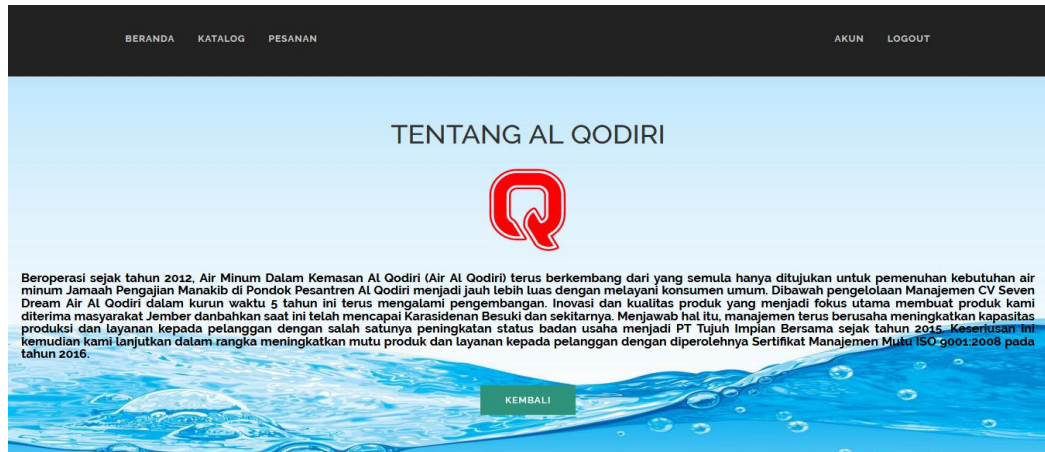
BERANDA KATALOG PESANAN

AKUN LOGOUT

TENTANG AL QODIRI

Beroperasi sejak tahun 2012, Air Minum Dalam Kemasan Al Qodiri (Air Al Qodiri) terus berkembang dari yang semula hanya ditujukan untuk pemenuhan kebutuhan air minum Jamaah Pengajian Manakib di Pondok Pesantren Al Qodiri menjadi jauh lebih luas dengan melayani konsumen umum. Dibawah pengelolaan Manajemen CV Seven Dream Air Al Qodiri dalam kurun waktu 5 tahun ini terus mengalami pengembangan. Inovasi dan kualitas produk yang menjadi fokus utama membuat produk kami diterima masyarakat Jember danbahkan saat ini telah mencapai Karasidenan Besuki dan sekitarnya. Menjawab hal itu, manajemen terus berusaha meningkatkan kapasitas produksi dan layanan kepada pelanggan dengan salah satunya peningkatan status badan usaha menjadi PT Tujuh Impian Bersama sejak tahun 2015. Keseriusan ini kemudian kami lanjutkan dalam rangka meningkatkan mutu produk dan layanan kepada pelanggan dengan diperolehnya Sertifikat Manajemen Mutu ISO 9001:2008 pada tahun 2016.

KEMBALI